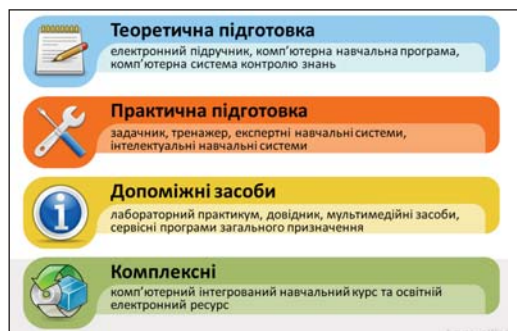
Теоретична підготовка
електронний підручник, комп'ютерна навчальна програма, комп'ютерна система контролю знань

Практична підготовка
задачник, тренажер, експертні навчальні системи, інтелектуальні навчальні системи

Допоміжні засоби
лабораторний практикум, довідник, мультимедійні засоби, сервісні програми загального призначення

Комплексні
комп'ютерний інтегрований навчальний курс та освітній електронний ресурс